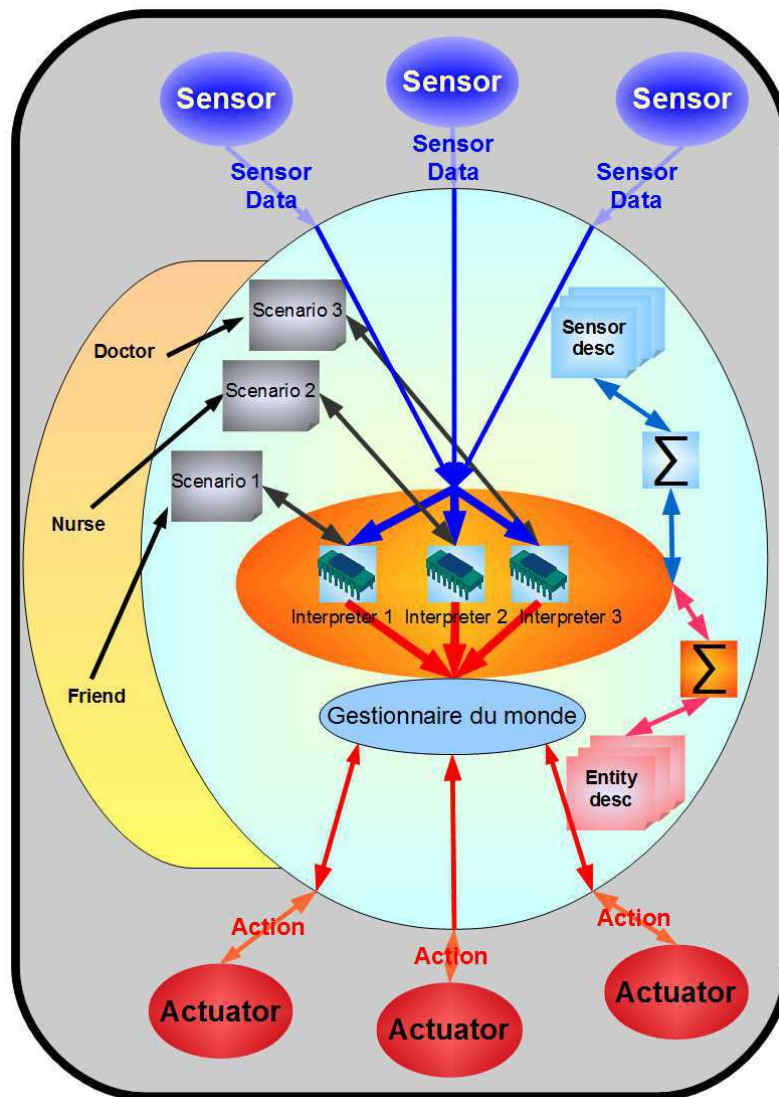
Sensor

Sensor

Sensor

Sensor Data

Sensor Data

Sensor Data

Scenario 3

Sensor desc

Doctor

Scenario 2

$\sum$

Scenario 1

Nurse

Interpreter 1

Interpreter 2

Interpreter 3

$\sum$

Friend

Gestionnaire du monde

Entity desc

Action

Action

Action

Actuator

Actuator

Actuator